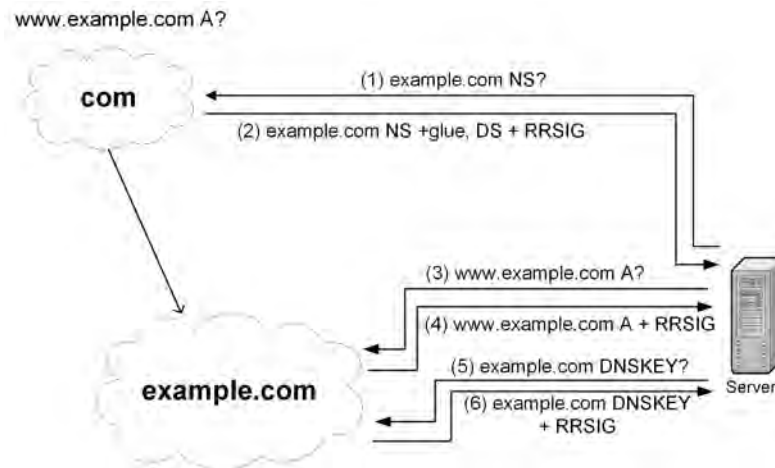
www.example.com A?

com

(1) example.com NS?

(2) example.com NS +glue, DS + RRSIG

(3) www.example.com A?

(4) www.example.com A + RRSIG

(5) example.com DNSKEY?

(6) example.com DNSKEY + RRSIG

example.com

Server